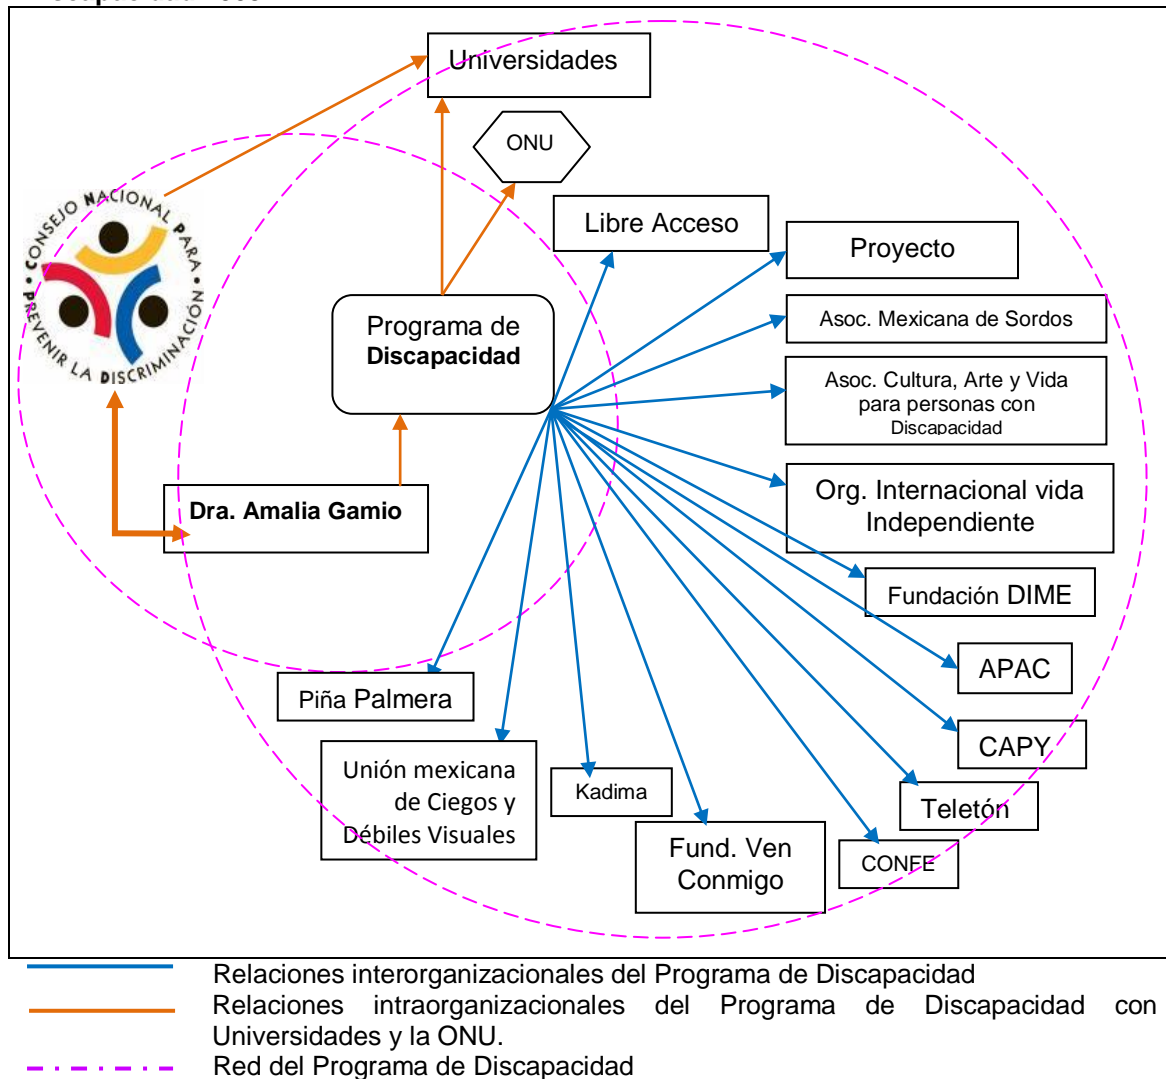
Universidades

ONU

Libre Acceso

Proyecto

Asoc. Mexicana de Sordos

Asoc. Cultura, Arte y Vida para personas con Discapacidad

Org. Internacional vida Independiente

Fundación DIME

APAC

CAPY

Teletón

CONFE

Fund. Ven Conmigo

Kadima

Unión mexicana de Ciegos y Débiles Visuales

Piña Palmera

Programa de **Discapacidad**

**Dra. Amalia Gamio**

CONSEJO NACIONAL PARA PREVENIR LA DISCRIMINACIÓN

Relaciones interorganizacionales del Programa de Discapacidad

Relaciones intraorganizacionales del Programa de Discapacidad con Universidades y la ONU.

Red del Programa de Discapacidad